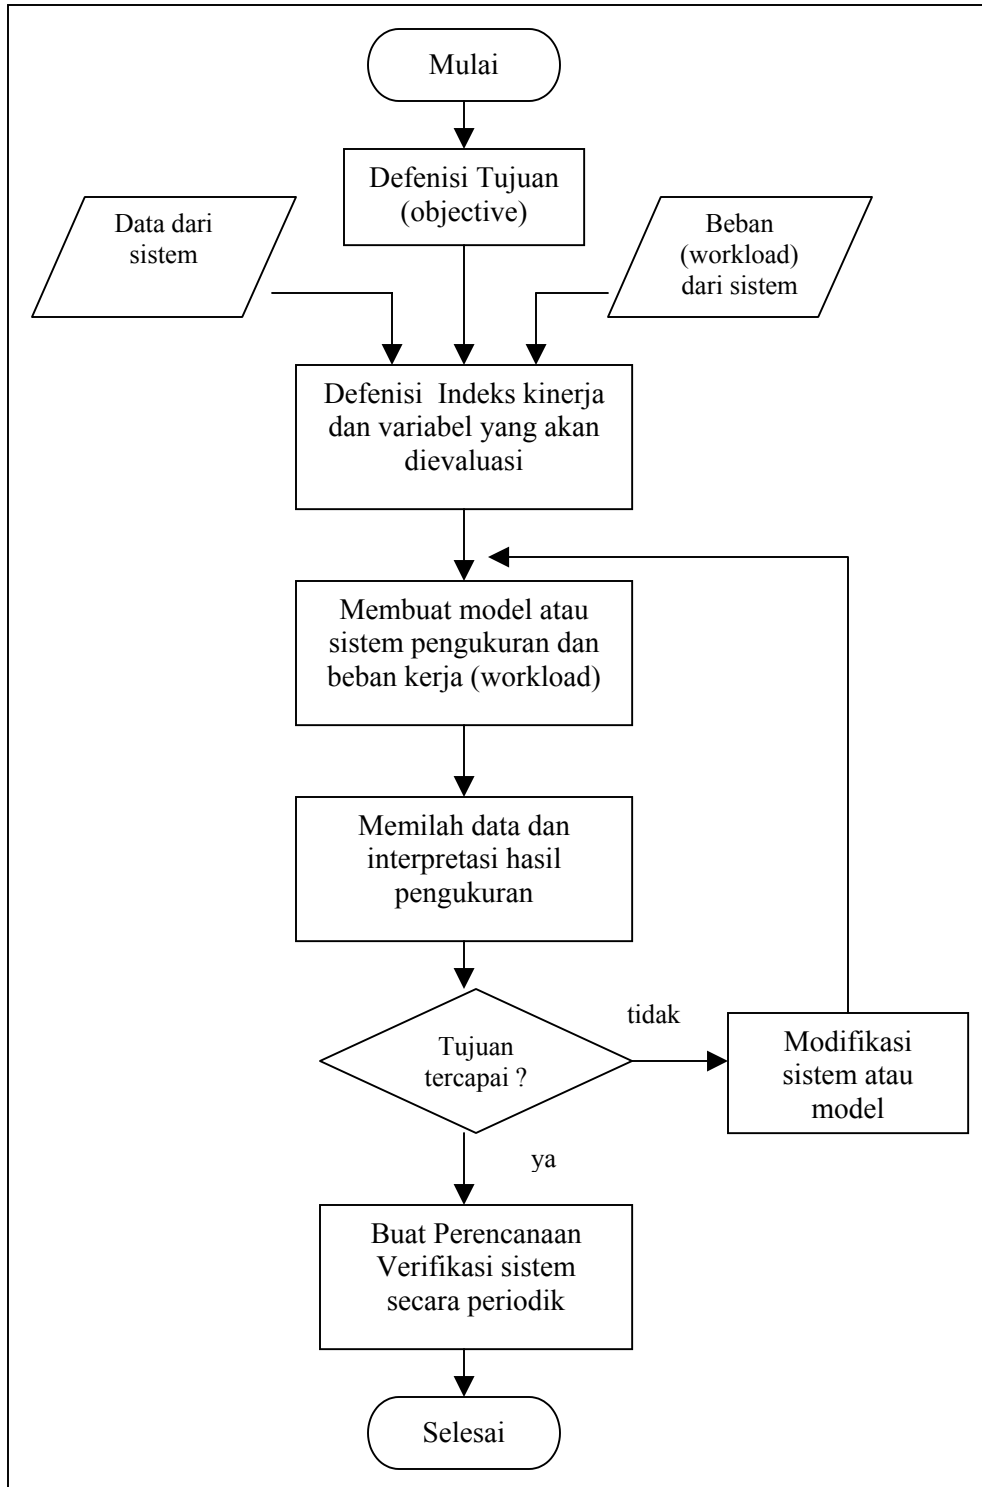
Mulai

Defenisi Tujuan (objective)

Data dari sistem

Beban (workload) dari sistem

Defenisi Indeks kinerja dan variabel yang akan dievaluasi

Membuat model atau sistem pengukuran dan beban kerja (workload)

Memilah data dan interpretasi hasil pengukuran

Tujuan tercapai ?

tidak

Modifikasi sistem atau model

ya

Buat Perencanaan Verifikasi sistem secara periodik

Selesai